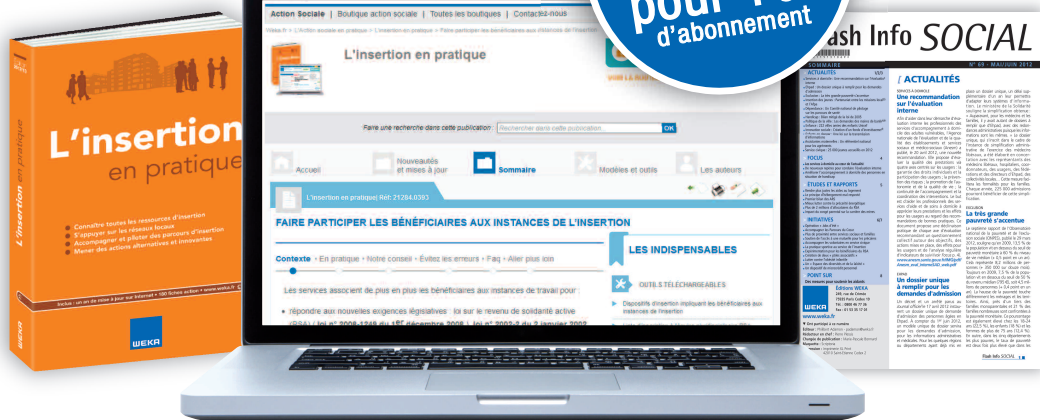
pour l'
d'abonnement

L'insertion
en pratique

Connaître toutes les ressources d'insertion
S'appuyer sur les réseaux locaux
Accompagner et piloter des parcours d'insertion
Mener des actions alternatives et innovantes

WEKA

Action Sociale | Boutique action sociale | Toutes les boutiques | Contactez-nous

L'insertion en pratique

Faire une recherche dans cette publication : Rechercher dans cette publication... OK

Accueil | Nouveautés et mises à jour | Sommaire | Modèles et outils | Les auteurs

L'insertion en pratique | Réf. 21284.0303

FAIRE PARTICIPER LES BÉNÉFICIAIRES AUX INSTANCES DE L'INSERTION

Contexte • En pratique • Notre conseil • Évitez les erreurs • Faq • Aller plus loin

Les services associent de plus en plus les bénéficiaires aux instances de travail pour :

• répondre aux nouvelles exigences législatives : loi sur le revenu de solidarité active (RSA) | loi n° 2008-1249 du 1ᵉʳ décembre 2008 | loi n° 2002-2 du 2 janvier 2002

LES INDISPENSABLES

OUTILS TÉLÉCHARGEABLES

Flash Info SOCIAL

N° 69 - MAI/JUIN 2012

SOMMAIRE

ACTUALITÉS

FOCUS

ÉTUDES ET RAPPORTS

INITIATIVES

POINT SUR

/ ACTUALITÉS

Une recommandation sur l'évaluation interne

La très grande pauvreté s'accentue

Un dossier unique à remplir pour les demandes d'admission

Éditions WEKA

Flash Info SOCIAL